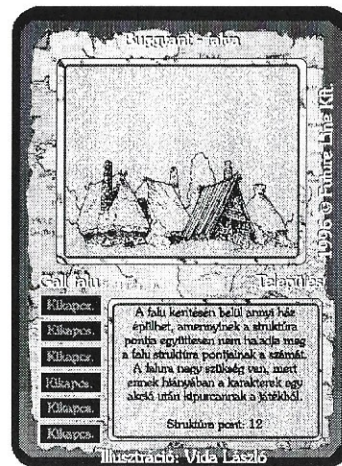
Bugguant - falva

1996 © Future Line Kft.

Gall falu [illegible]

Település

Kikapcs.
Kikapcs.
Kikapcs.
Kikapcs.
Kikapcs.
Kikapcs.

A falu kerítésén belül annyi ház épülhet, amennyinek a struktúra pontja együttesen nem haladja meg a falu struktúra pontjainak a számát. A falura nagy szükség van, mert ennek hiányában a karakterek egy akció után kipurcannak a játékból.

Struktúra pont: 12

Illusztráció: Vida László